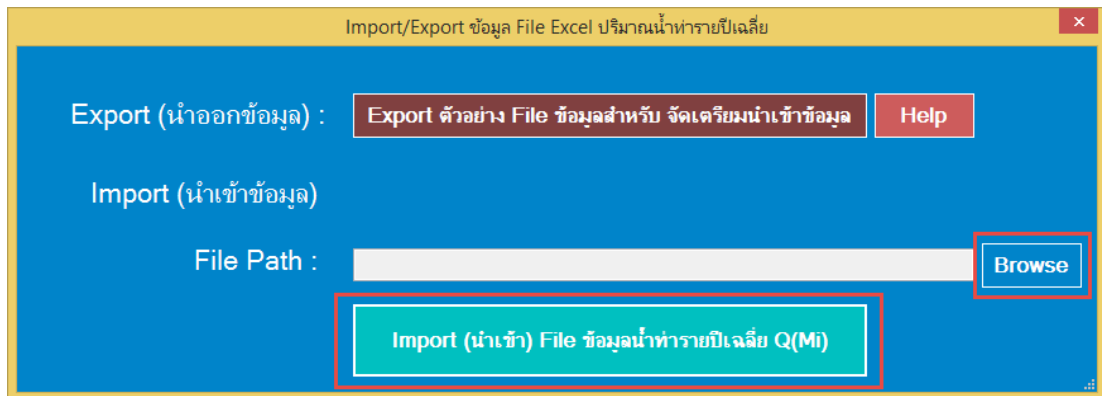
Import/Export ข้อมูล File Excel ปริมาณน้ำท่ารายปีเฉลี่ย

×

Export (นำออกข้อมูล) :

Export ตัวอย่าง File ข้อมูลสำหรับ จัดเตรียมนำเข้าข้อมูล

Help

Import (นำเข้าข้อมูล)

File Path :

Browse

Import (นำเข้า) File ข้อมูลน้ำท่ารายปีเฉลี่ย Q(Mi)